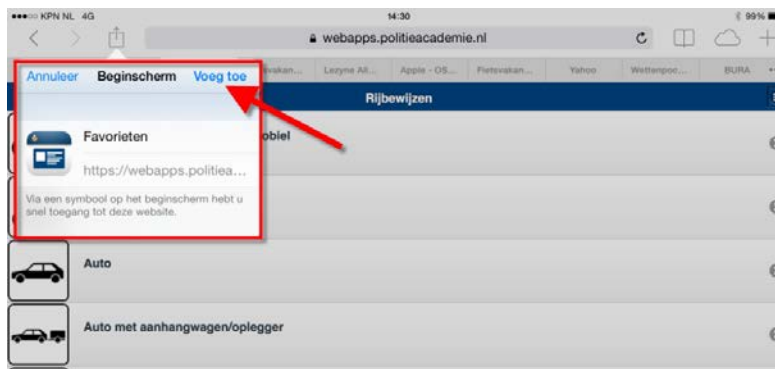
●●●○○ KPN NL 4G 14:30 99%

webapps.politieacademie.nl

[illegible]vakan... Lezyne All... Apple - OS... Fietsvakan... Yahoo Wettenpoc... BURA

Annuleer Beginscherm Voeg toe

Rijbewijzen

Favorieten

https://webapps.politiea...

Via een symbool op het beginscherm hebt u snel toegang tot deze website.

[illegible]obiel

Auto

Auto met aanhangwagen/oplegger